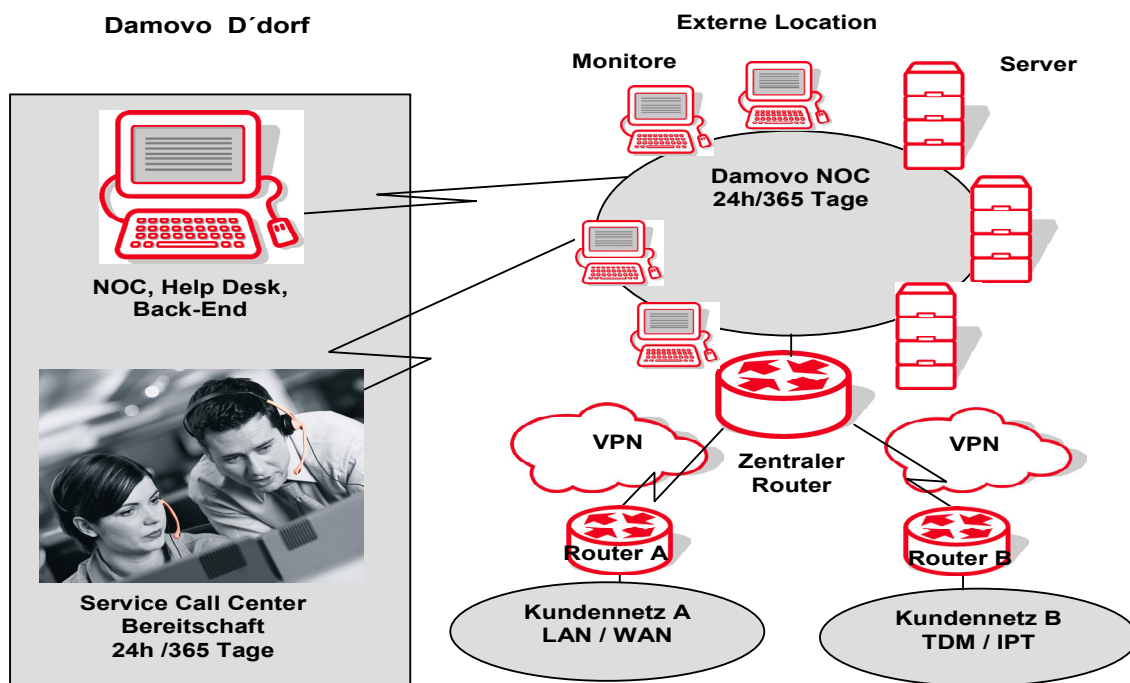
Damovo D´dorf

Externe Location

Monitore

Server

Damovo NOC
24h/365 Tage

NOC, Help Desk,
Back-End

VPN

VPN

Zentraler
Router

Router A

Router B

Service Call Center
Bereitschaft
24h /365 Tage

Kundennetz A
LAN / WAN

Kundennetz B
TDM / IPT